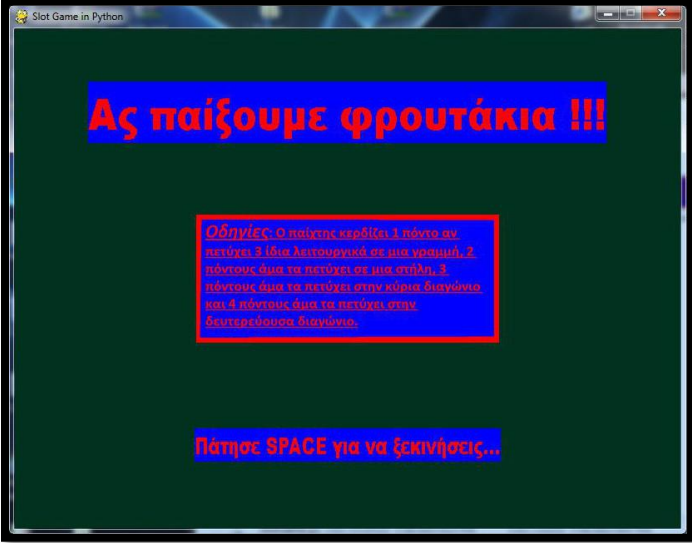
Slot Game in Python

Ας παίξουμε φρουτάκια !!!

Οδηγίες: Ο παίχτης κερδίζει 1 πόντο αν πετύχει 3 ίδια λειτουργικά σε μια γραμμή, 2 πόντους άμα τα πετύχει σε μια στήλη, 3 πόντους άμα τα πετύχει στην κύρια διαγώνιο και 4 πόντους άμα τα πετύχει στην δευτερεύουσα διαγώνιο.

Πάτησε SPACE για να ξεκινήσεις...